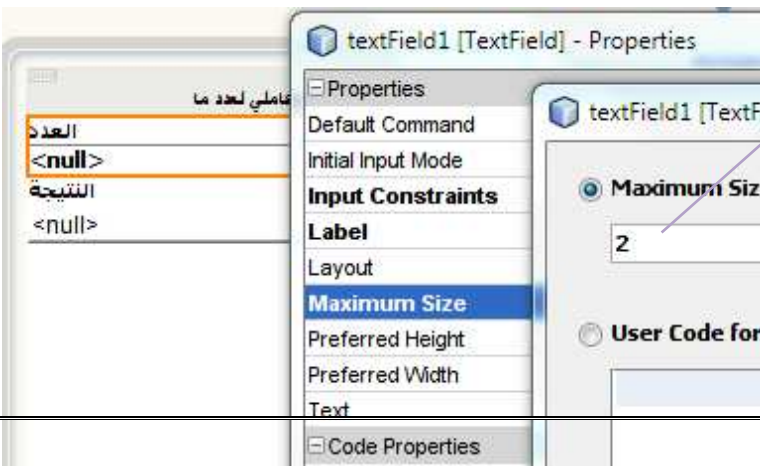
textField1 [TextField] - Properties

فاملي لعدد ما

العدد

<null>

النتيجة

<null>

Properties

Default Command

Initial Input Mode

Input Constraints

Label

Layout

Maximum Size

Preferred Height

Preferred Width

Text

Code Properties

textField1 [TextF

Maximum Siz

2

User Code for